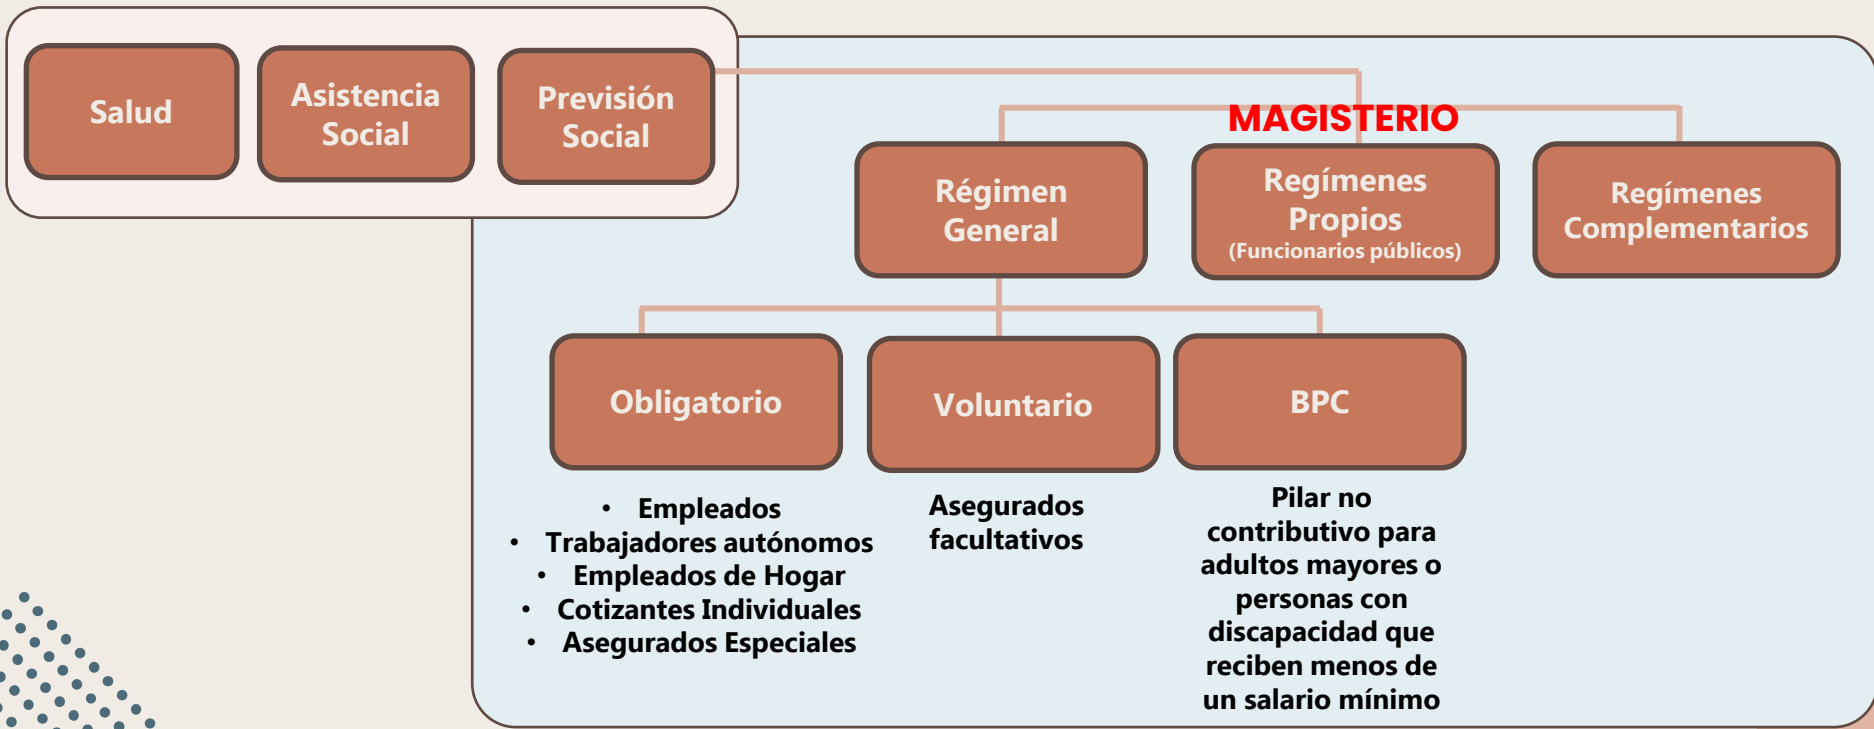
Salud

Asistencia Social

Previsión Social

MAGISTERIO

Régimen General

Regímenes Propios
(Funcionarios públicos)

Regímenes Complementarios

Obligatorio

Voluntario

BPC

• Empleados
• Trabajadores autónomos
• Empleados de Hogar
• Cotizantes Individuales
• Asegurados Especiales

Asegurados facultativos

Pilar no contributivo para adultos mayores o personas con discapacidad que reciben menos de un salario mínimo